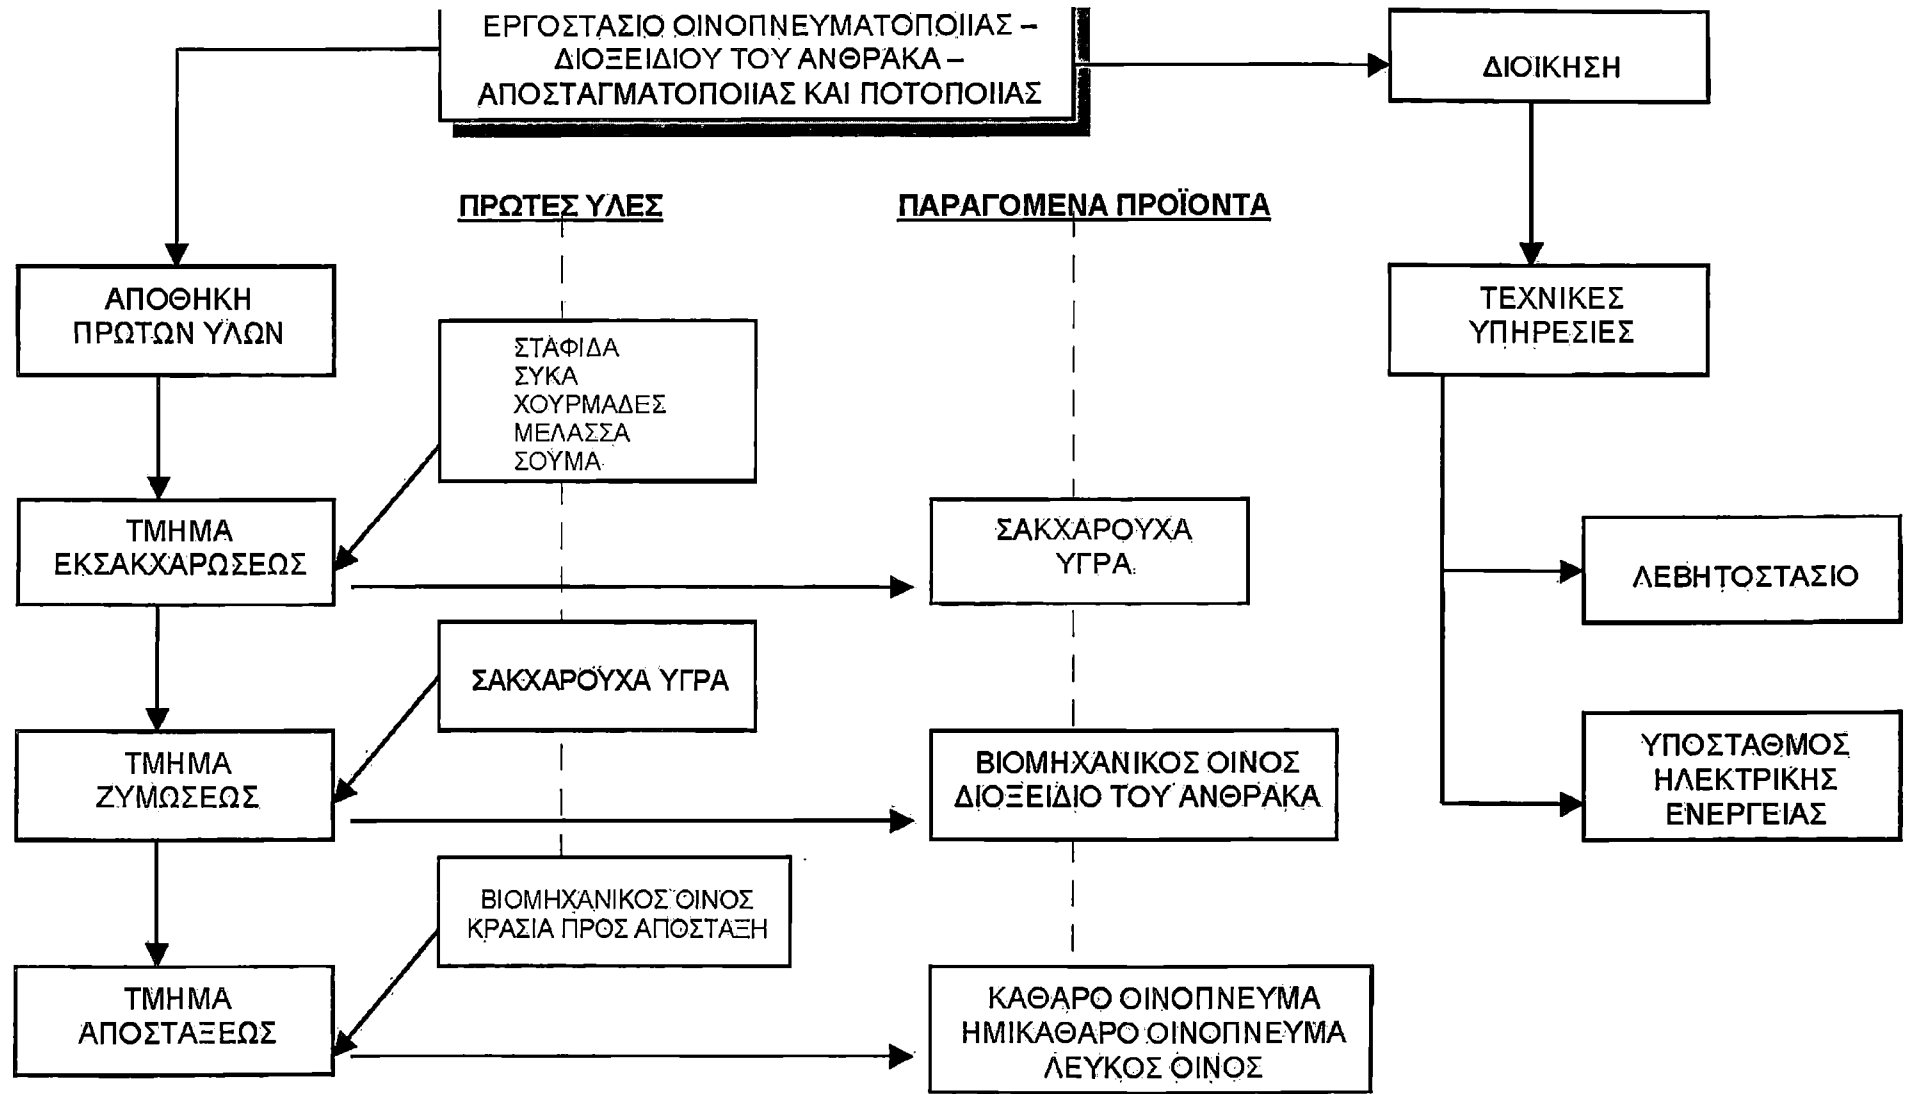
ΕΡΓΟΣΤΑΣΙΟ ΟΙΝΟΠΝΕΥΜΑΤΟΠΟΙΙΑΣ – ΔΙΟΞΕΙΔΙΟΥ ΤΟΥ ΑΝΘΡΑΚΑ – ΑΠΟΣΤΑΓΜΑΤΟΠΟΙΙΑΣ ΚΑΙ ΠΟΤΟΠΟΙΙΑΣ

ΔΙΟΙΚΗΣΗ

ΠΡΩΤΕΣ ΥΛΕΣ

ΠΑΡΑΓΟΜΕΝΑ ΠΡΟΪΟΝΤΑ

ΑΠΟΘΗΚΗ ΠΡΩΤΩΝ ΥΛΩΝ

ΣΤΑΦΙΔΑ
ΣΥΚΑ
ΧΟΥΡΜΑΔΕΣ
ΜΕΛΑΣΣΑ
ΣΟΥΜΑ

ΤΕΧΝΙΚΕΣ ΥΠΗΡΕΣΙΕΣ

ΤΜΗΜΑ ΕΚΣΑΚΧΑΡΩΣΕΩΣ

ΣΑΚΧΑΡΟΥΧΑ ΥΓΡΑ

ΛΕΒΗΤΟΣΤΑΣΙΟ

ΣΑΚΧΑΡΟΥΧΑ ΥΓΡΑ

ΤΜΗΜΑ ΖΥΜΩΣΕΩΣ

ΒΙΟΜΗΧΑΝΙΚΟΣ ΟΙΝΟΣ
ΔΙΟΞΕΙΔΙΟ ΤΟΥ ΑΝΘΡΑΚΑ

ΥΠΟΣΤΑΘΜΟΣ ΗΛΕΚΤΡΙΚΗΣ ΕΝΕΡΓΕΙΑΣ

ΒΙΟΜΗΧΑΝΙΚΟΣ ΟΙΝΟΣ
ΚΡΑΣΙΑ ΠΡΟΣ ΑΠΟΣΤΑΞΗ

ΤΜΗΜΑ ΑΠΟΣΤΑΞΕΩΣ

ΚΑΘΑΡΟ ΟΙΝΟΠΝΕΥΜΑ
ΗΜΙΚΑΘΑΡΟ ΟΙΝΟΠΝΕΥΜΑ
ΛΕΥΚΟΣ ΟΙΝΟΣ